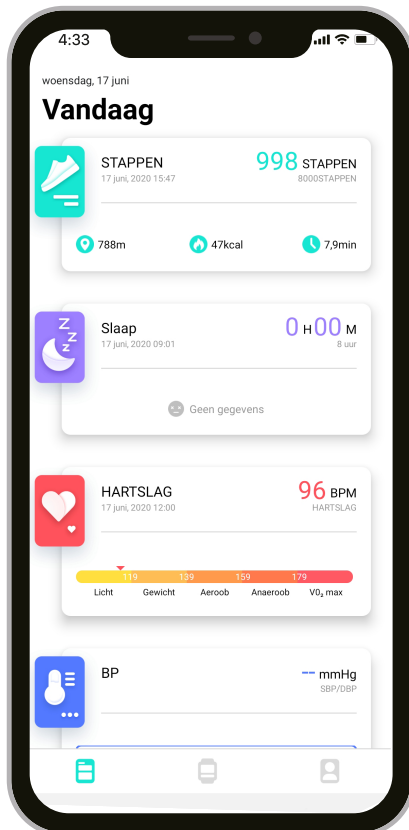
4:33

woensdag, 17 juni

Vandaag

STAPPEN
17 juni, 2020 15:47

998 STAPPEN
8000STAPPEN

788m
47kcal
7,9min

Slaap
17 juni, 2020 09:01

0 H 00 M
8 uur

Geen gegevens

HARTSLAG
17 juni, 2020 12:00

96 BPM
HARTSLAG

119 139 159 179

Licht Gewicht Aeroob Anaeroob V$O_2$ max

BP

-- mmHg
SBP/DBP